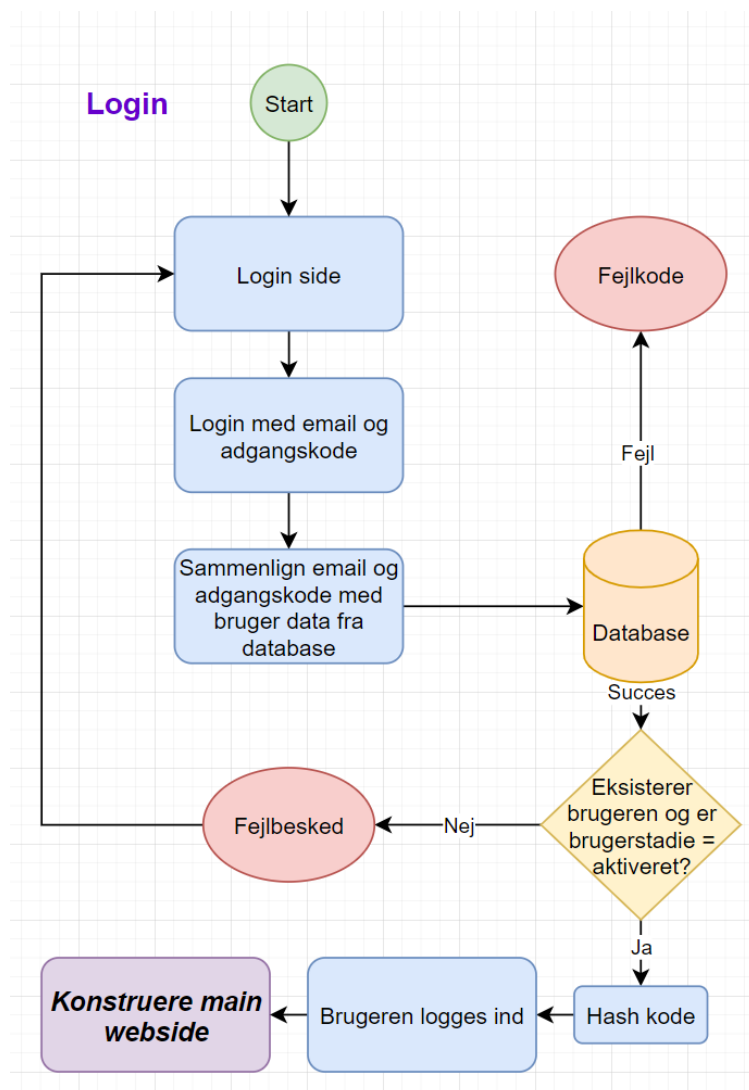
Login

Start

Login side

Fejlkode

Login med email og adgangskode

Fejl

Sammenlign email og adgangskode med bruger data fra database

Database

Succes

Eksisterer brugeren og er brugerstadie = aktiveret?

Fejlbesked

Nej

Ja

Konstruere main webside

Brugeren logges ind

Hash kode